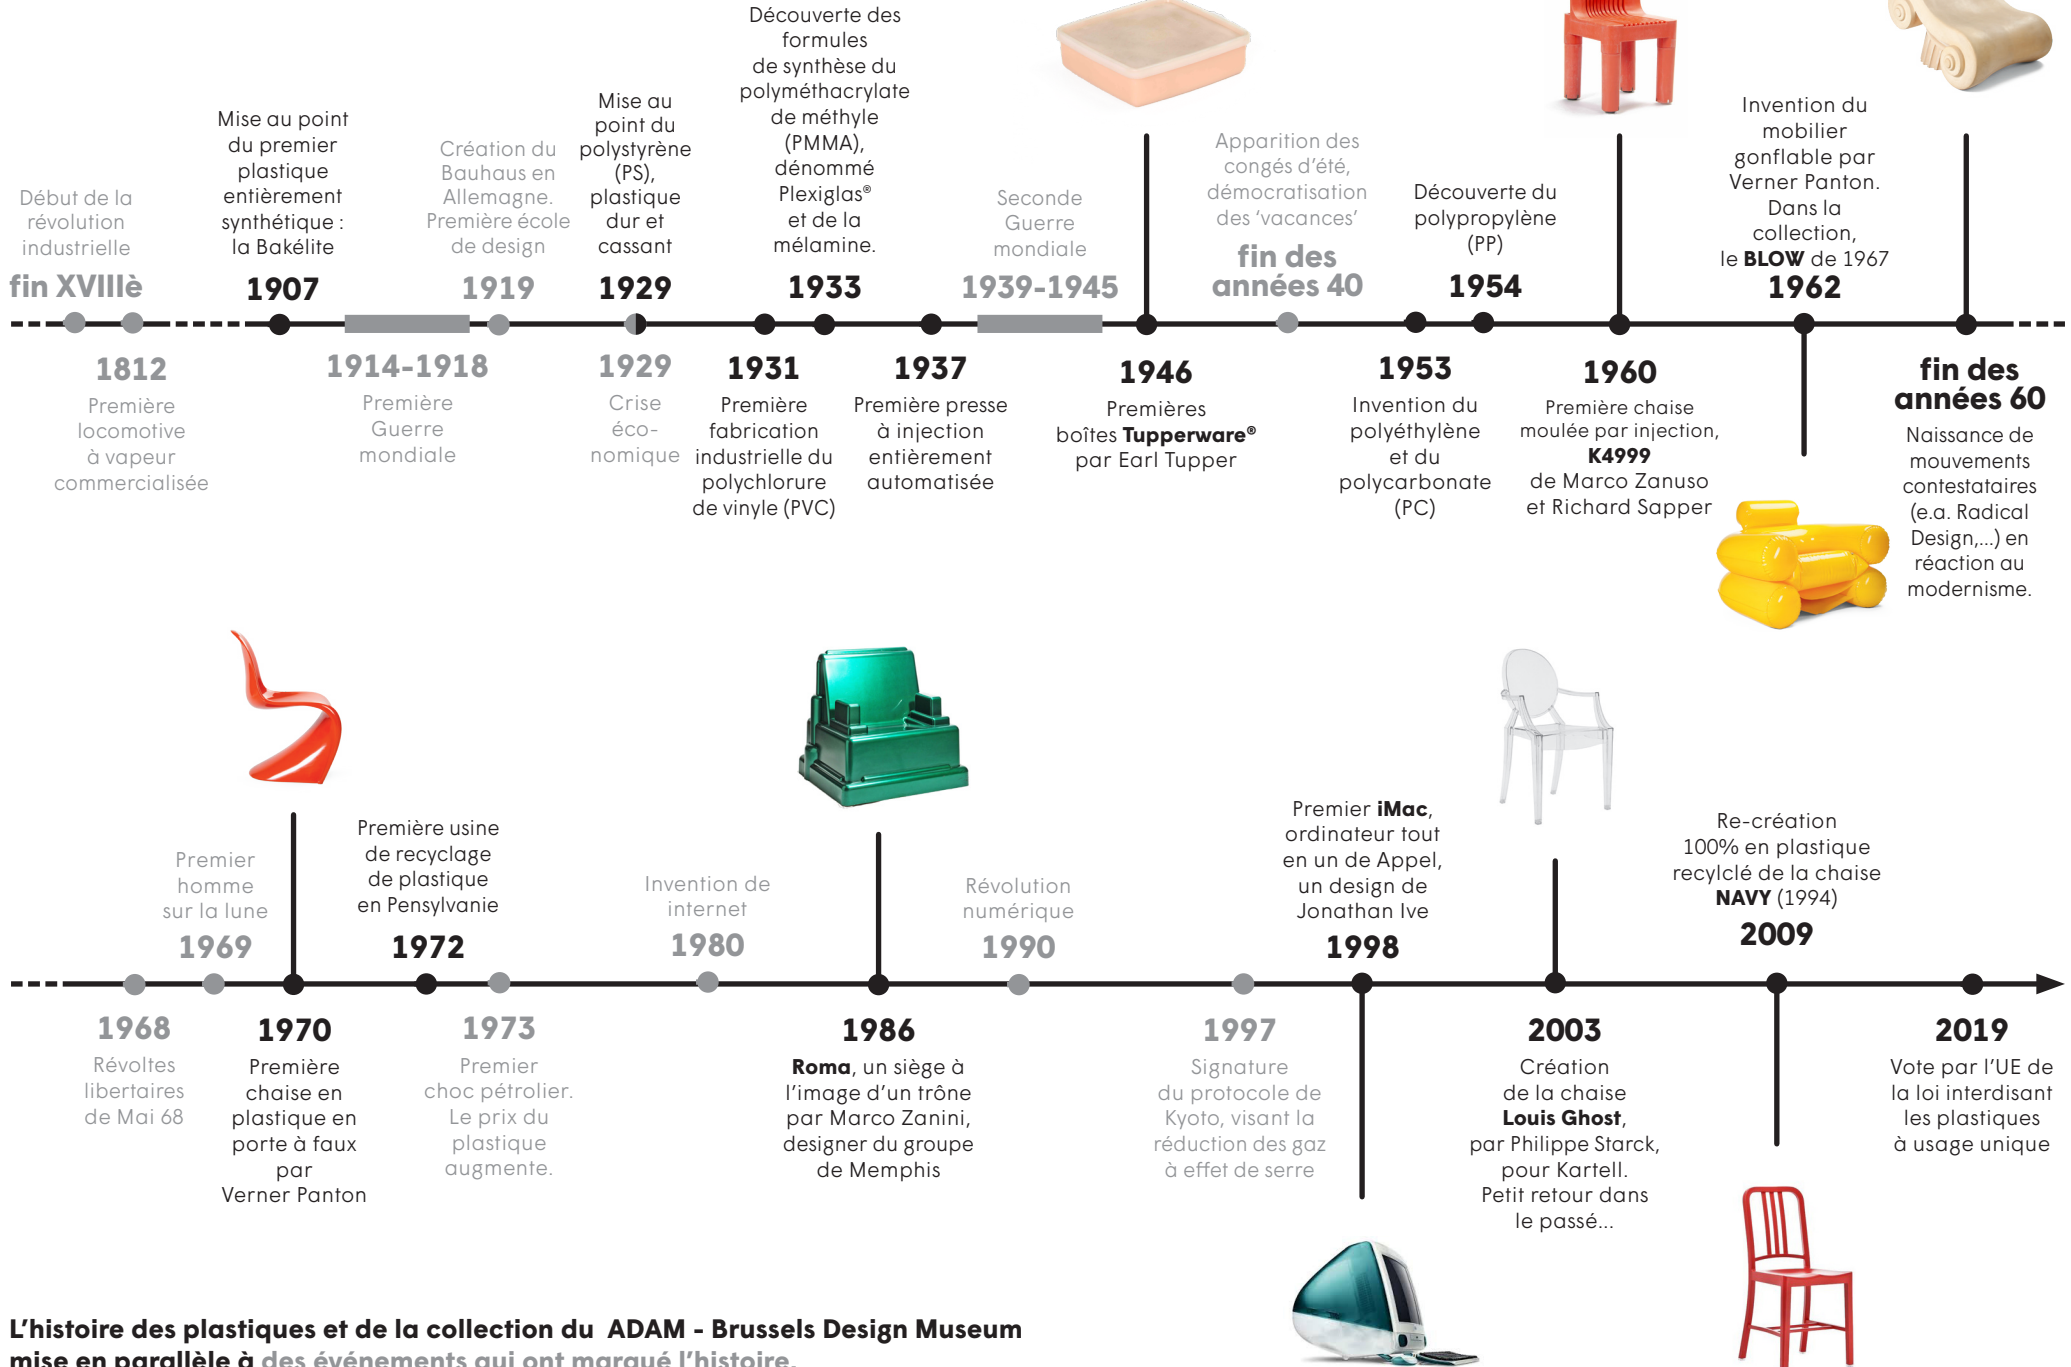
Début de la révolution industrielle
fin XVIIIè

1812
Première locomotive à vapeur commercialisée

Mise au point du premier plastique entièrement synthétique : la Bakélite
1907

1914-1918
Première Guerre mondiale

Création du Bauhaus en Allemagne. Première école de design
1919

Mise au point du polystyrène (PS), plastique dur et cassant
1929

1929
Crise éco-nomique

1931
Première fabrication industrielle du polychlorure de vinyle (PVC)

Découverte des formules de synthèse du polyméthacrylate de méthyle (PMMA), dénommé Plexiglas® et de la mélamine.
1933

1937
Première presse à injection entièrement automatisée

Seconde Guerre mondiale
1939-1945

1946
Premières boîtes **Tupperware®** par Earl Tupper

Apparition des congés d'été, démocratisation des 'vacances'
fin des années 40

1953
Invention du polyéthylène et du polycarbonate (PC)

Découverte du polypropylène (PP)
1954

1960
Première chaise moulée par injection, **K4999** de Marco Zanuso et Richard Sapper

Invention du mobilier gonflable par Verner Panton. Dans la collection, le **BLOW** de 1967
1962

fin des années 60
Naissance de mouvements contestataires (e.a. Radical Design,...) en réaction au modernisme.

1968
Révoltes libertaires de Mai 68

Premier homme sur la lune
1969

1970
Première chaise en plastique en porte à faux par Verner Panton

Première usine de recyclage de plastique en Pensylvanie
1972

1973
Premier choc pétrolier. Le prix du plastique augmente.

Invention de internet
1980

1986
**Roma**, un siège à l'image d'un trône par Marco Zanini, designer du groupe de Memphis

Révolution numérique
1990

1997
Signature du protocole de Kyoto, visant la réduction des gaz à effet de serre

Premier **iMac**, ordinateur tout en un de Appel, un design de Jonathan Ive
1998

2003
Création de la chaise **Louis Ghost**, par Philippe Starck, pour Kartell. Petit retour dans le passé...

Re-création 100% en plastique recyclé de la chaise **NAVY** (1994)
2009

2019
Vote par l'UE de la loi interdisant les plastiques à usage unique

**L'histoire des plastiques et de la collection du ADAM - Brussels Design Museum mise en parallèle à des événements qui ont marqué l'histoire.**